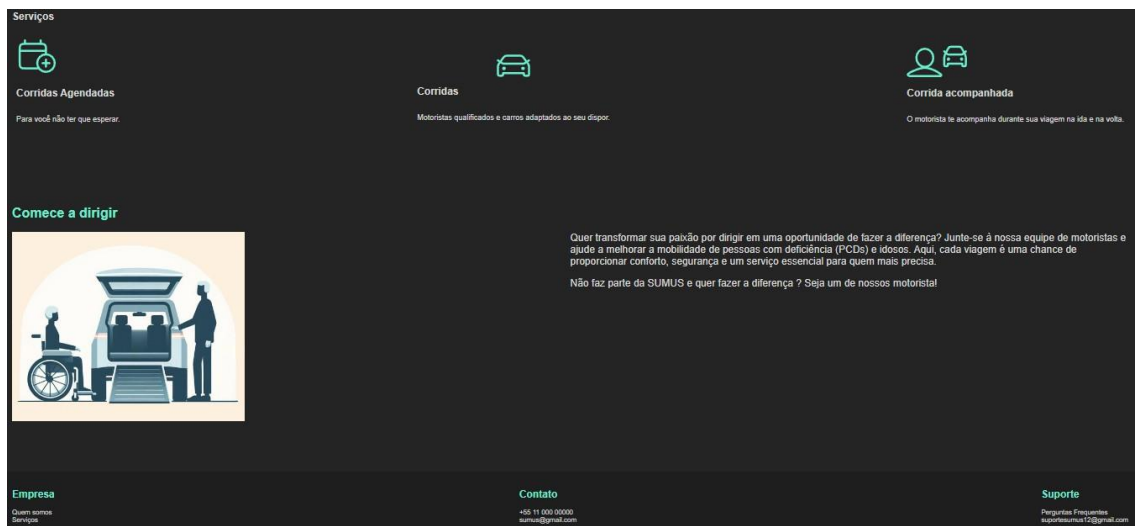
Serviços

Corridas Agendadas

Para você não ter que esperar.

Corridas

Motoristas qualificados e carros adaptados ao seu dispor.

Corrida acompanhada

O motorista te acompanha durante sua viagem na ida e na volta.

Comece a dirigir

Quer transformar sua paixão por dirigir em uma oportunidade de fazer a diferença? Junte-se à nossa equipe de motoristas e ajude a melhorar a mobilidade de pessoas com deficiência (PCDs) e idosos. Aqui, cada viagem é uma chance de proporcionar conforto, segurança e um serviço essencial para quem mais precisa.

Não faz parte da SUMUS e quer fazer a diferença ? Seja um de nossos motorista!

Empresa
Quem somos
Serviços

Contato
+55 11 000 00000
sumus@gmail.com

Suporte
Perguntas Frequentes
suportesumus12@gmail.com